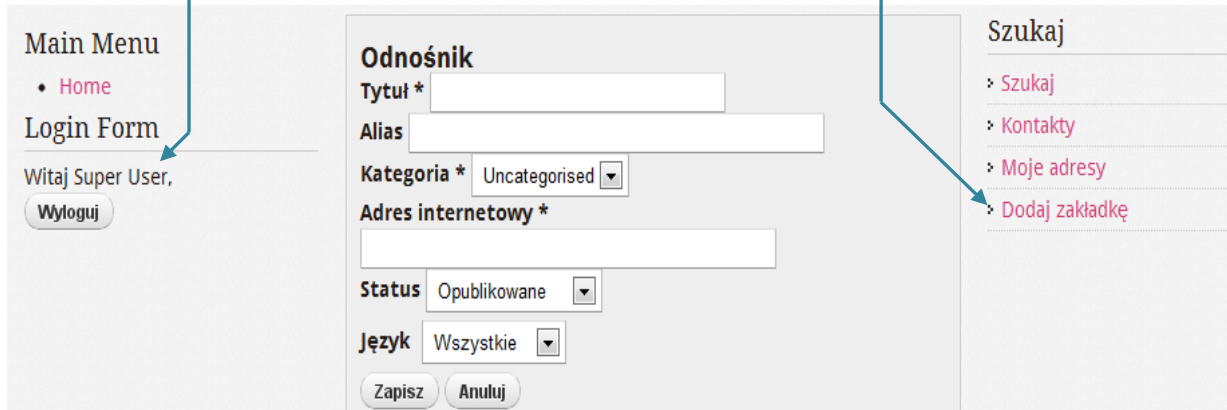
Main Menu

- Home

Login Form

Witaj Super User,

Wyloguj

Odnośnik

Tytuł *

Alias

Kategoria * Uncategorised

Adres internetowy *

Status Opublikowane

Język Wszystkie

Zapisz Anuluj

Szukaj

Szukaj

Kontakty

Moje adresy

Dodaj zakładkę